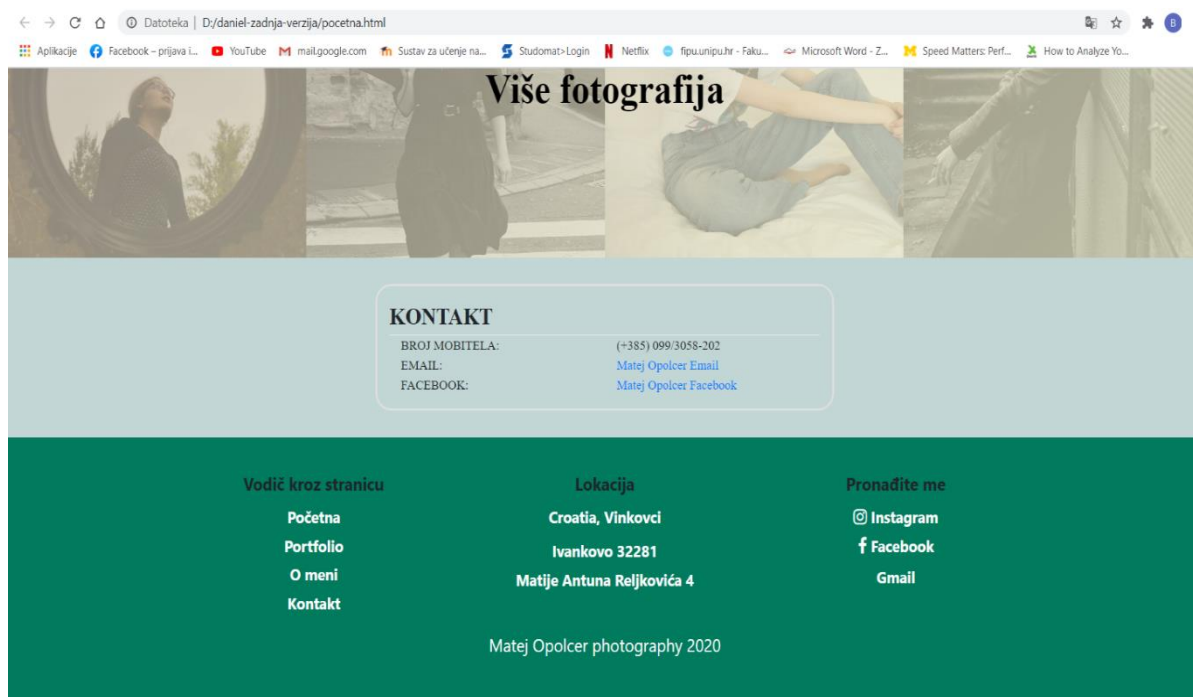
Datoteka | D:/daniel-zadnja-verzija/pocetna.html

Aplikacije Facebook – prijava i... YouTube mail.google.com Sustav za učenje na... Studomat>Login Netflix fipu.unipu.hr - Faku... Microsoft Word - Z... Speed Matters: Perf... How to Analyze Yo...

B

Više fotografija

KONTAKT

| | |
|---|---|
| BROJ MOBITELA: | (+385) 099/3058-202 |
| EMAIL: | Matej Opolcer Email |
| FACEBOOK: | Matej Opolcer Facebook |

Vodič kroz stranicu

Početna

Portfolio

O meni

Kontakt

Lokacija

Croatia, Vinkovci

Ivankovo 32281

Matije Antuna Reljkovića 4

Pronađite me

Instagram

Facebook

Gmail

Matej Opolcer photography 2020